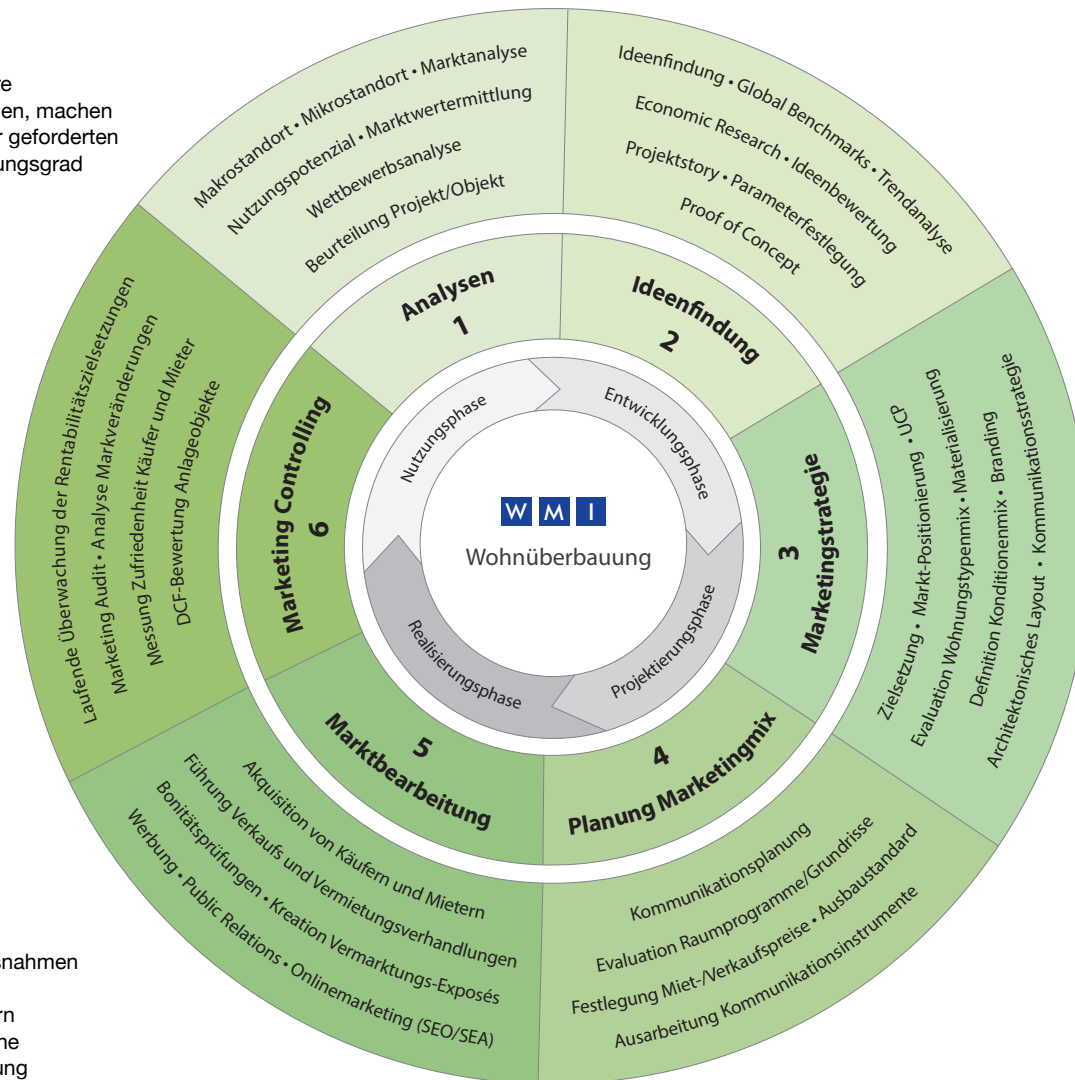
re
en, machen
r geforderten
ungsgrad

Makrostandort • Mikrostandort • Marktanalyse
Nutzungspotenzial • Marktwertermittlung
Wettbewerbsanalyse
Beurteilung Projekt/Objekt

Ideenfindung • Global Benchmarks • Trendanalyse
Economic Research • Ideenbewertung
Projektstory • Parameterfestlegung
Proof of Concept

Zielsetzung • Markt-Positionierung • UCP
Evaluation Wohnungstypenmix • Materialisierung
Definition Konditionenmix • Branding
Architektonisches Layout • Kommunikationsstrategie

Kommunikationsplanung
Evaluation Raumprogramme/Grundrisse
Festlegung Miet-/Verkaufspreise • Ausbaustandard
Ausarbeitung Kommunikationsinstrumente

Akquisition von Käufern und Mietern
Führung Verkaufs und Vermietungsverhandlungen
Bonitätsprüfungen • Kreation Vermarktungs-Exposés
Werbung • Public Relations • Onlinemarketing (SEO/SEA)

Laufende Überwachung der Rentabilitätszielsetzungen
Marketing Audit • Analyse Markveränderungen
Messung Zufriedenheit Käufer und Mieter
DCF-Bewertung Anlageobjekte

Analysen
1

Ideenfindung
2

3
Marketingstrategie

4
Planung Marketingmix

5
Marktbearbeitung

Marketing Controlling
6

Nutzungsphase
Entwicklungsphase
Projektierungsphase
Realisierungsphase

W M I
Wohnüberbauung

nahmen

rn
ne
ung